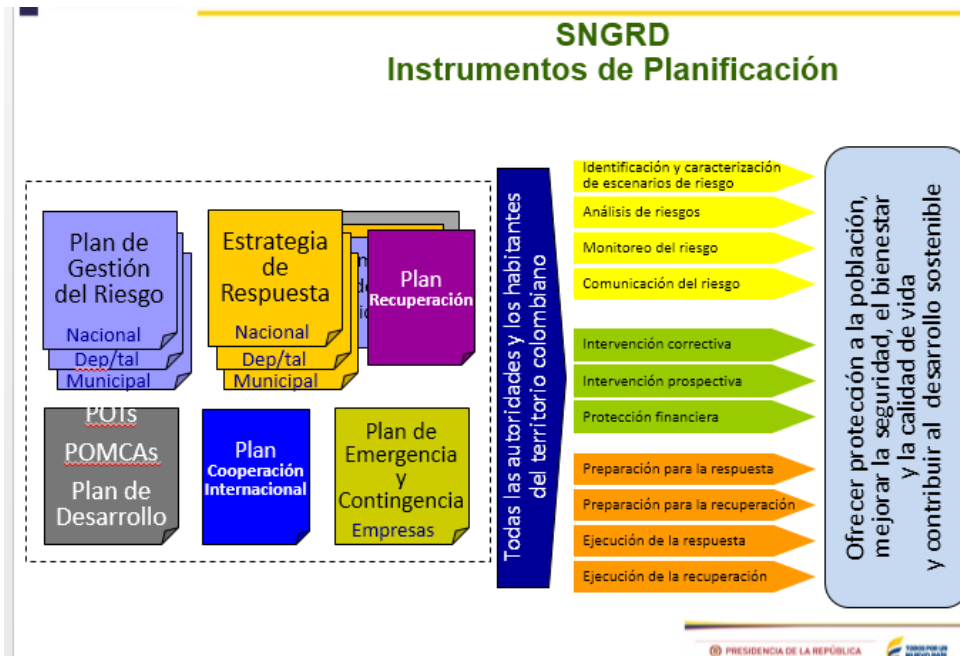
SNGRD
Instrumentos de Planificación

Plan de Gestión del Riesgo
Nacional
Dep/tal
Municipal

Estrategia de Respuesta
Nacional
Dep/tal
Municipal

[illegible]
Plan Recuperación

POTs
POMCAs
Plan de Desarrollo

Plan Cooperación Internacional

Plan de Emergencia y Contingencia
Empresas

Todas las autoridades y los habitantes del territorio colombiano

Identificación y caracterización de escenarios de riesgo
Análisis de riesgos
Monitoreo del riesgo
Comunicación del riesgo
Intervención correctiva
Intervención prospectiva
Protección financiera
Preparación para la respuesta
Preparación para la recuperación
Ejecución de la respuesta
Ejecución de la recuperación

Ofrecer protección a la población, mejorar la seguridad, el bienestar y la calidad de vida y contribuir al desarrollo sostenible

PRESIDENCIA DE LA REPÚBLICA
TODOS POR UN NUEVO PAÍS